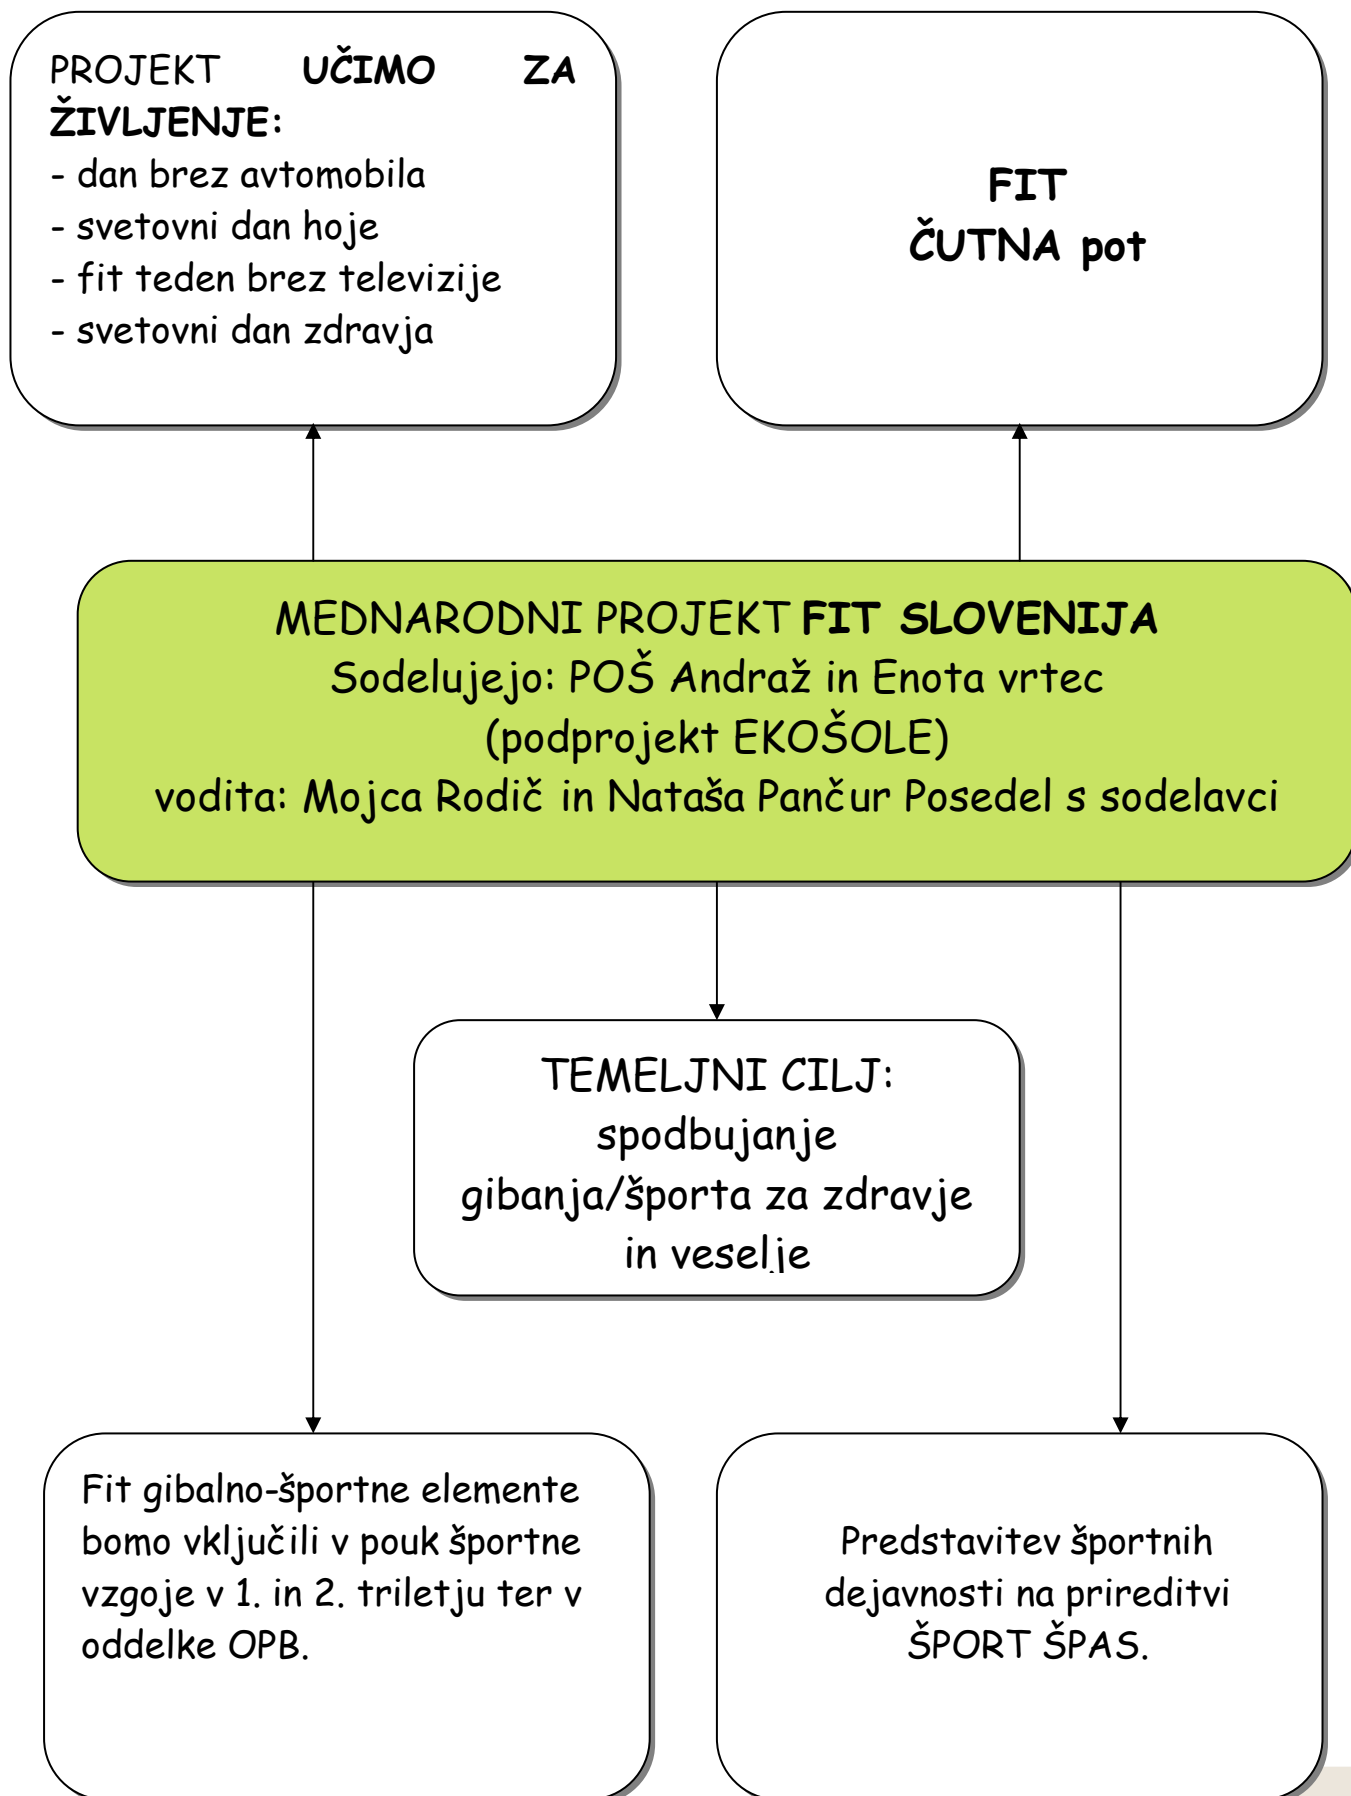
PROJEKT **UČIMO ZA ŽIVLJENJE**:
- dan brez avtomobila
- svetovni dan hoje
- fit teden brez televizije
- svetovni dan zdravja

**FIT ČUTNA pot**

MEDNARODNI PROJEKT **FIT SLOVENIJA**
Sodelujejo: POŠ Andraž in Enota vrtec
(podprojekt EKOŠOLE)
vodita: Mojca Rodič in Nataša Pančur Posedel s sodelavci

TEMELJNI CILJ:
spodbujanje gibanja/športa za zdravje in veselje

Fit gibalno-športne elemente bomo vključili v pouk športne vzgoje v 1. in 2. triletju ter v oddelke OPB.

Predstavitev športnih dejavnosti na prireditvi ŠPORT ŠPAS.